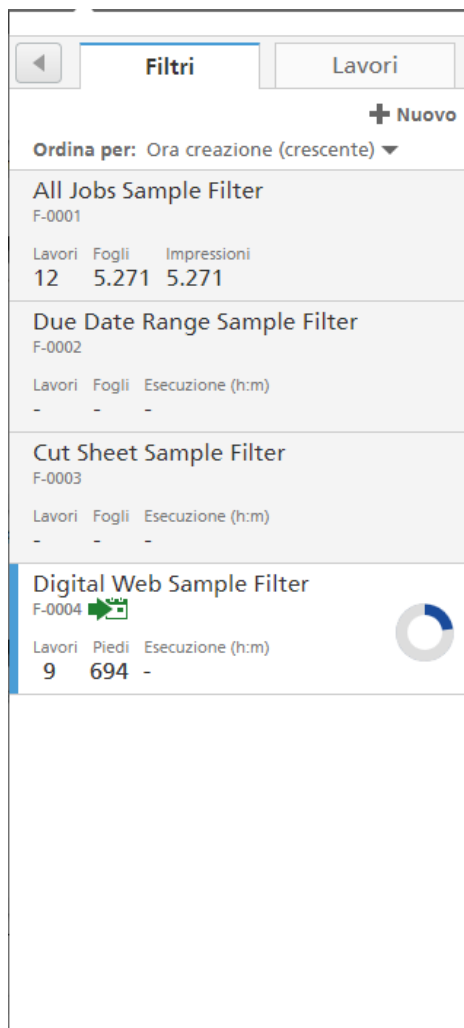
Filtri

Lavori

Nuovo

Ordina per: Ora creazione (crescente)

All Jobs Sample Filter
F-0001

| Lavori | Fogli | Impressioni |
|---|---|---|
| 12 | 5.271 | 5.271 |

Due Date Range Sample Filter
F-0002

| Lavori | Fogli | Esecuzione (h:m) |
|---|---|---|
| - | - | - |

Cut Sheet Sample Filter
F-0003

| Lavori | Fogli | Esecuzione (h:m) |
|---|---|---|
| - | - | - |

Digital Web Sample Filter
F-0004

| Lavori | Piedi | Esecuzione (h:m) |
|---|---|---|
| 9 | 694 | - |